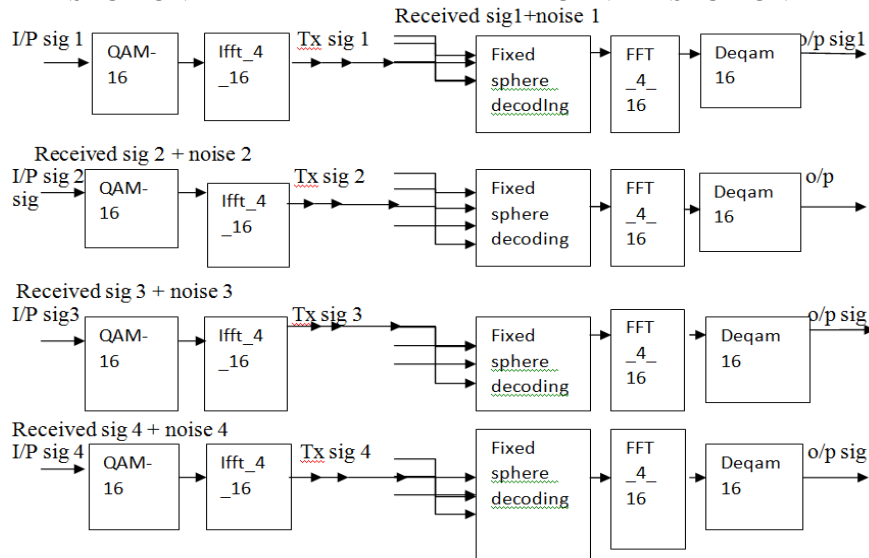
Received sig1+noise 1

I/P sig 1

QAM-16

Ifft_4_16

Tx sig 1

Fixed sphere decodIng

FFT_4_16

Deqam 16

o/p sig1

Received sig 2 + noise 2

I/P sig 2 sig

QAM-16

Ifft_4_16

Tx sig 2

Fixed sphere decoding

FFT_4_16

Deqam 16

o/p

Received sig 3 + noise 3

I/P sig3

QAM-16

Ifft_4_16

Tx sig 3

Fixed sphere decoding

FFT_4_16

Deqam 16

o/p sig

Received sig 4 + noise 4

I/P sig 4

QAM-16

Ifft_4_16

Tx sig 4

Fixed sphere decoding

FFT_4_16

Deqam 16

o/p sig